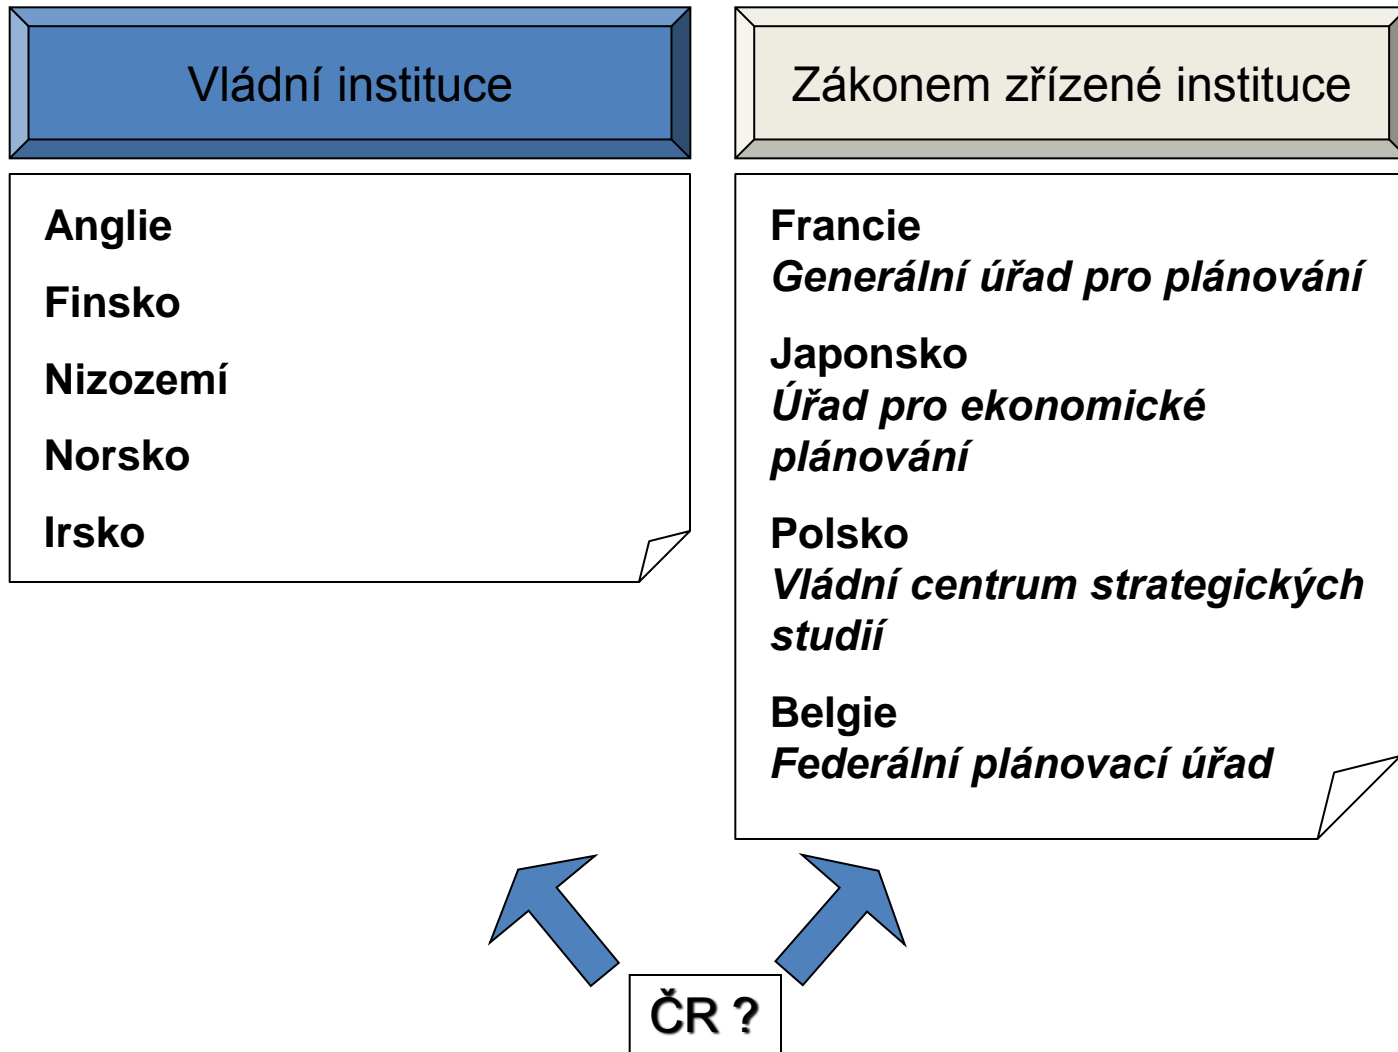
Vládní instituce

Anglie

Finsko

Nizozemí

Norsko

Irsko

Zákonem zřízené instituce

Francie
*Generální úřad pro plánování*

Japonsko
*Úřad pro ekonomické plánování*

Polsko
*Vládní centrum strategických studií*

Belgie
*Federální plánovací úřad*

ČR ?